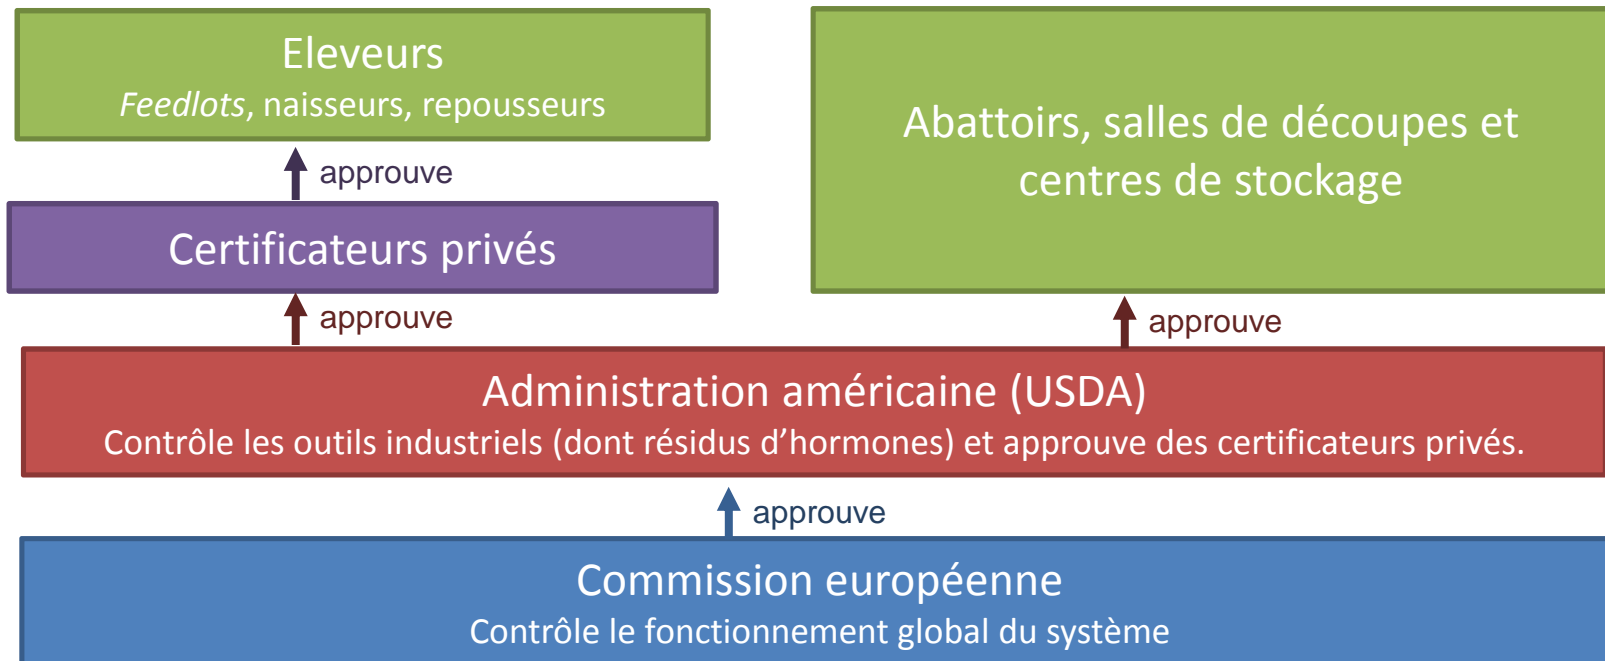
Eleveurs
Feedlots, naisseurs, repousseurs

approuve

Certificateurs privés

approuve

Abattoirs, salles de découpes et centres de stockage

approuve

Administration américaine (USDA)
Contrôle les outils industriels (dont résidus d'hormones) et approuve des certificateurs privés.

approuve

Commission européenne
Contrôle le fonctionnement global du système